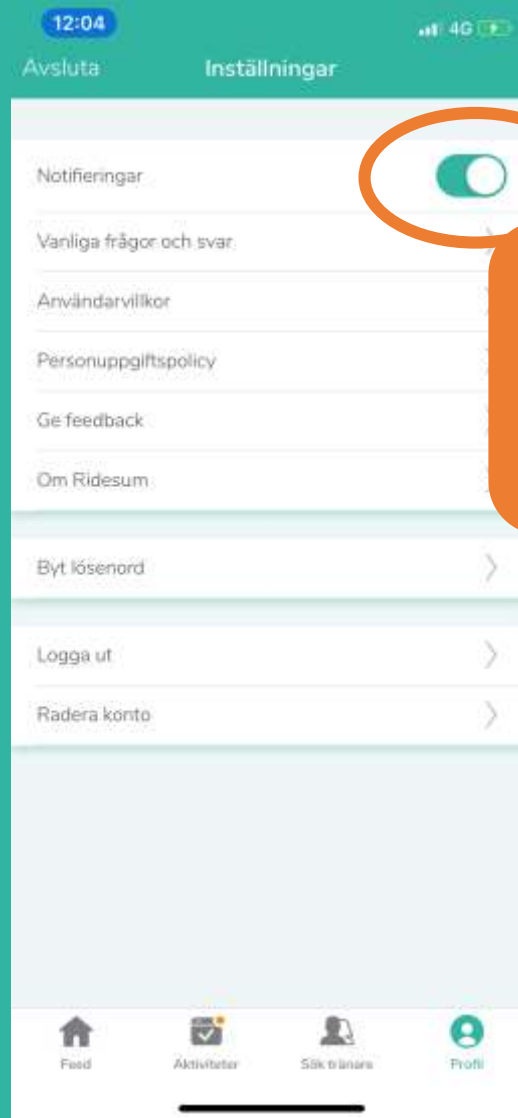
12:04
4G

Avsluta Inställningar

Notifieringar

Vanliga frågor och svar

Användarvillkor

Personuppgiftspolicy

Ge feedback

Om Ridesum

Byt lösenord

Logga ut

Radera konto

Feed Aktiviteter Sök tränare Profil